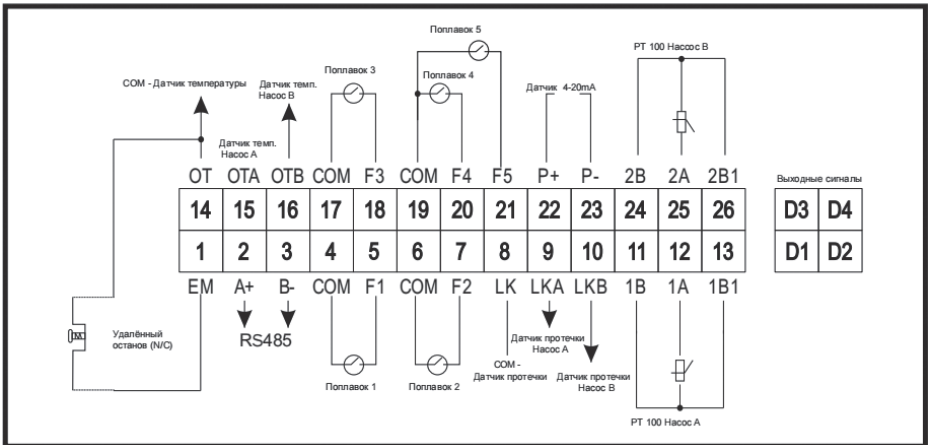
Поплавок 5

РТ 100 Насос В

СОМ - Датчик температуры

Датчик темп. Насос В

Поплавок 3

Поплавок 4

Датчик 4-20mA

Датчик темп. Насос А

| OT | OTA | OTB | COM | F3 | COM | F4 | F5 | P+ | P- | 2B | 2A | 2B1 |
|---|---|---|---|---|---|---|---|---|---|---|---|---|
| 14 | 15 | 16 | 17 | 18 | 19 | 20 | 21 | 22 | 23 | 24 | 25 | 26 |
| 1 | 2 | 3 | 4 | 5 | 6 | 7 | 8 | 9 | 10 | 11 | 12 | 13 |
| EM | A+ | B- | COM | F1 | COM | F2 | LK | LKA | LKB | 1B | 1A | 1B1 |

Выходные сигналы

| D3 | D4 |
|---|---|
| D1 | D2 |

Удалённый останов (N/C)

RS485

Поплавок 1

Поплавок 2

СОМ - Датчик протечки

Датчик протечки Насос А

Датчик протечки Насос В

РТ 100 Насос А